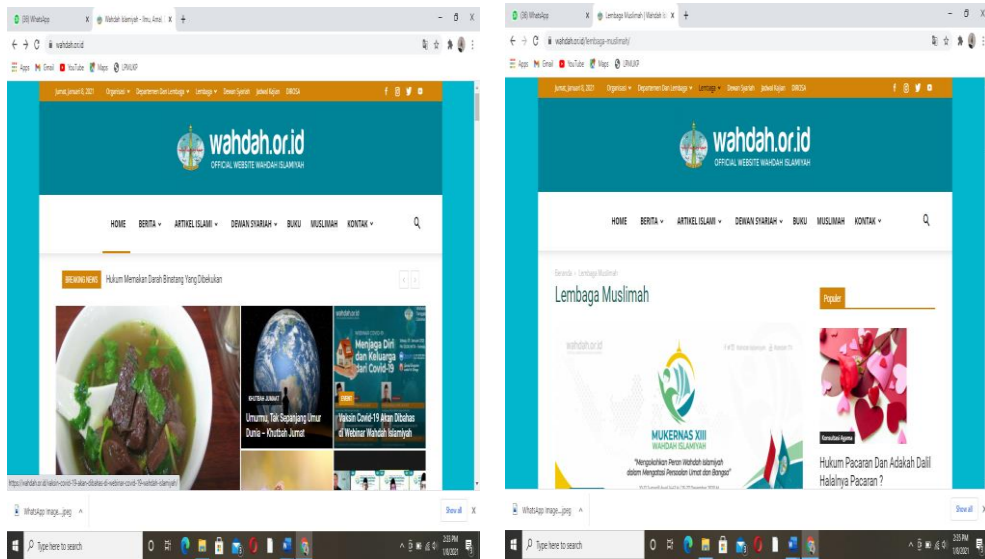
(38) WhatsApp | Wahdah Islamiyah - Ilmu, Amal | +

wahdah.or.id

Apps | Gmail | YouTube | Maps | UNUKP

Jumat, Januari 8, 2021 | Organisasi | Departemen Dan Lembaga | Lembaga | Dewan Syariah | Jadwal Kajian | DMOSA

wahdah.or.id
OFFICIAL WEBSITE WAHDAH ISLAMIYAH

HOME | BERITA | ARTIKEL ISLAMI | DEWAN SYARIAH | BUKU | MUSLIMAH | KONTAK

BREAKING NEWS | Hukum Memakan Darah Binatang Yang Dibekukan

KHUTBAH JUMAT
Umurmu, Tak Sepanjang Umur Dunia – Khutbah Jumat

Menjaga Diri dan Keluarga dari Covid-19

EVENT
Vaksin Covid-19 Akan Dibahas di Webinar Wahdah Islamiyah

https://wahdah.or.id/vaksin-covid-19-akan-dibahas-di-webinar-covid-19-wahdah-islamiyah

WhatsApp Image....jpeg | Show all

Type here to search

2:33 PM 1/8/2021

(38) WhatsApp | Lembaga Muslimah | Wahdah Is | +

wahdah.or.id/lembaga-muslimah/

Apps | Gmail | YouTube | Maps | UNUKP

Jumat, Januari 8, 2021 | Organisasi | Departemen Dan Lembaga | Lembaga | Dewan Syariah | Jadwal Kajian | DMOSA

wahdah.or.id
OFFICIAL WEBSITE WAHDAH ISLAMIYAH

HOME | BERITA | ARTIKEL ISLAMI | DEWAN SYARIAH | BUKU | MUSLIMAH | KONTAK

Beranda › Lembaga Muslimah

Lembaga Muslimah

Populer

wahdah.or.id

MUKERNAS XIII
WAHDAH ISLAMIYAH

"Mengokohkan Peran Wahdah Islamiyah dalam Mengatasi Persoalan Umat dan Bangsa"

Konsultasi Agama
Hukum Pacaran Dan Adakah Dalil Halalnya Pacaran ?

WhatsApp Image....jpeg | Show all

Type here to search

2:35 PM 1/8/2021